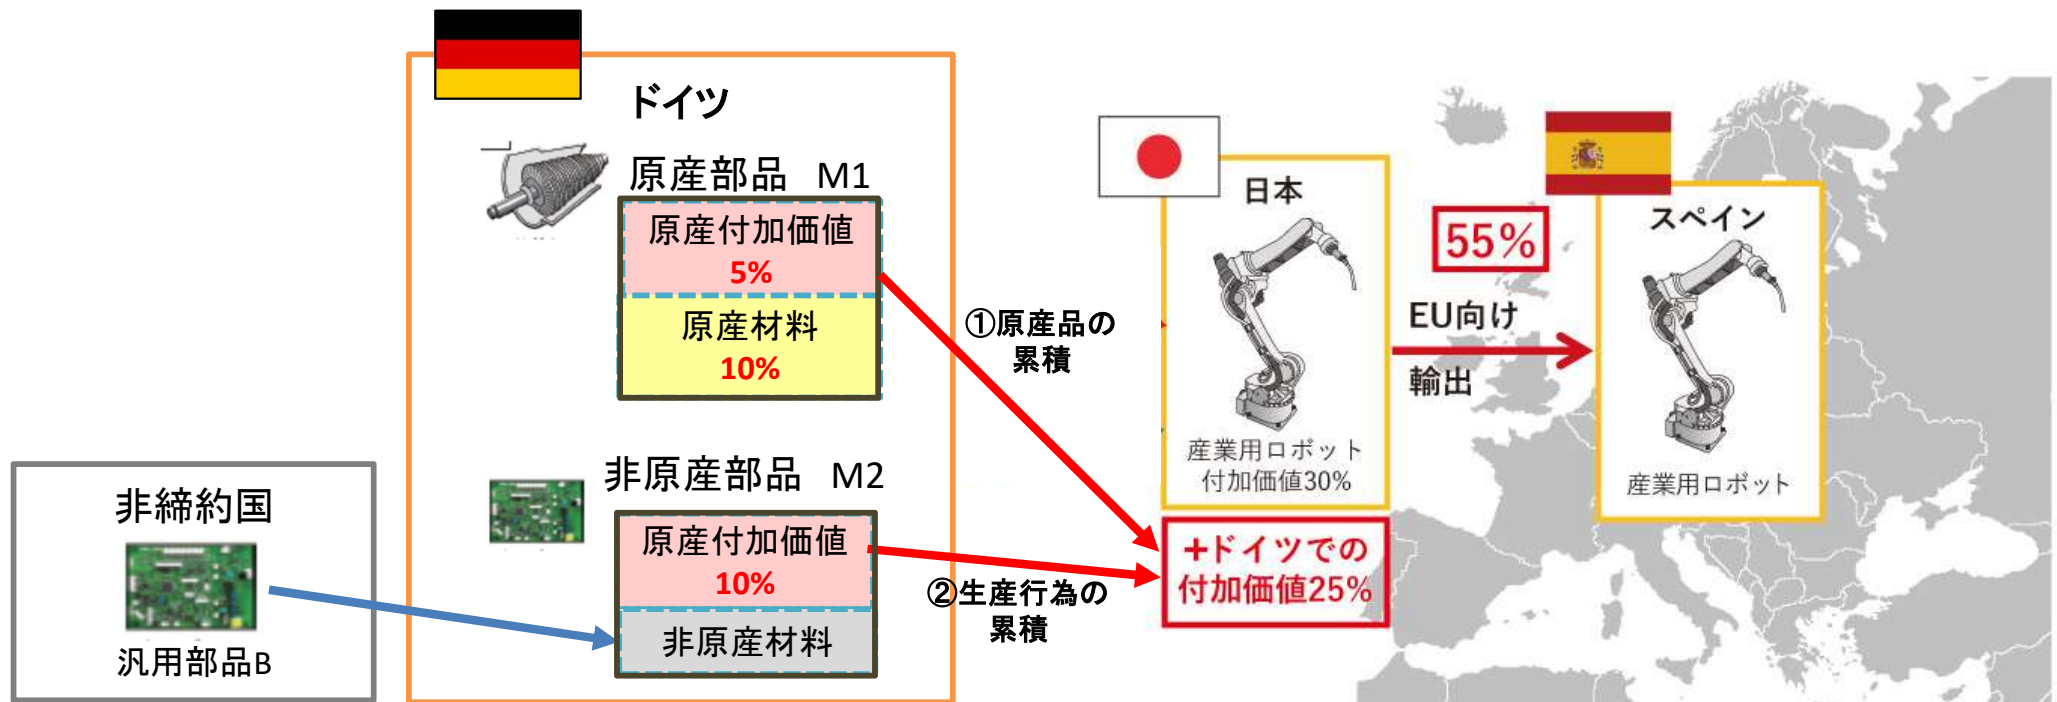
ドイツ

原産部品　M1

原産付加価値
5%

原産材料
10%

非原産部品　M2

原産付加価値
10%

非原産材料

非締約国

汎用部品B

①原産品の累積

②生産行為の累積

日本

産業用ロボット
付加価値30%

+ドイツでの
付加価値25%

55%

EU向け

輸出

スペイン

産業用ロボット